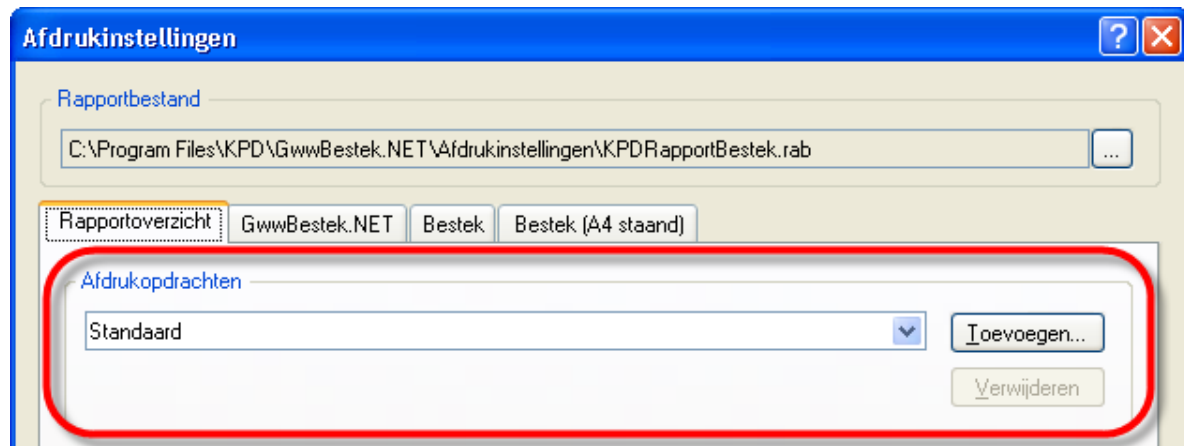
Afdrukinstellingen

?

Rapportbestand

C:\Program Files\KPD\GwwBestek.NET\Afdrukinstellingen\KPDRapportBestek.rab

...

Rapportoverzicht

GwwBestek.NET

Bestek

Bestek (A4 staand)

Afdrukopdrachten

Standaard

Toevoegen...

Verwijderen